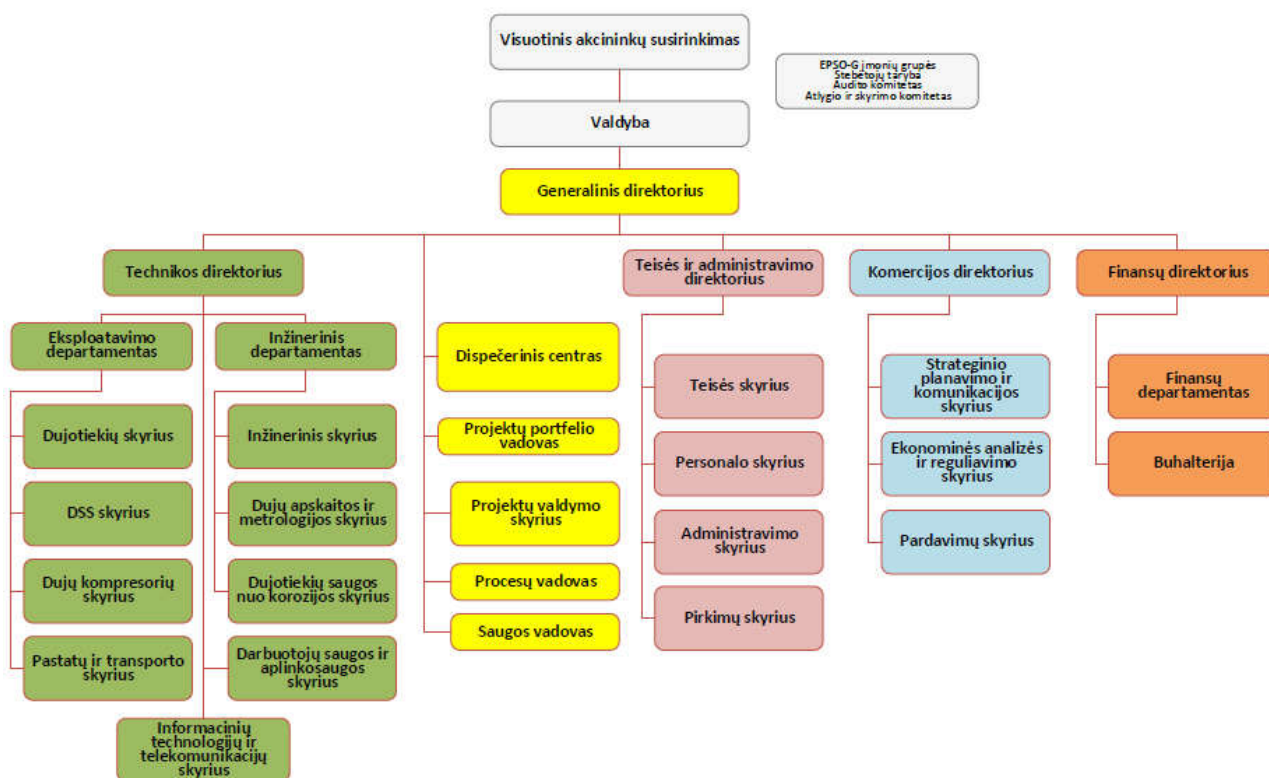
Visuotinis akcininkų susirinkimas

EPSO-G įmonių grupės
Stebėtojų taryba
Audito komitetas
Atlygio ir skyrimo komitetas

Valdyba

Generalinis direktorius

Technikos direktorius

Eksploatavimo departamentas

Dujotiekių skyrius

DSS skyrius

Dujų kompresorių skyrius

Pastatų ir transporto skyrius

Inžinerinis departamentas

Inžinerinis skyrius

Dujų apskaitos ir metrologijos skyrius

Dujotiekių saugos nuo korozijos skyrius

Darbuotojų saugos ir aplinkosaugos skyrius

Informacinių technologijų ir telekomunikacijų skyrius

Dispečerinis centras

Projektų portfelio vadovas

Projektų valdymo skyrius

Procesų vadovas

Saugos vadovas

Teisės ir administravimo direktorius

Teisės skyrius

Personalo skyrius

Administravimo skyrius

Pirkimų skyrius

Komercijos direktorius

Strateginio planavimo ir komunikacijos skyrius

Ekonominės analizės ir reguliavimo skyrius

Pardavimų skyrius

Finansų direktorius

Finansų departamentas

Buhalterija